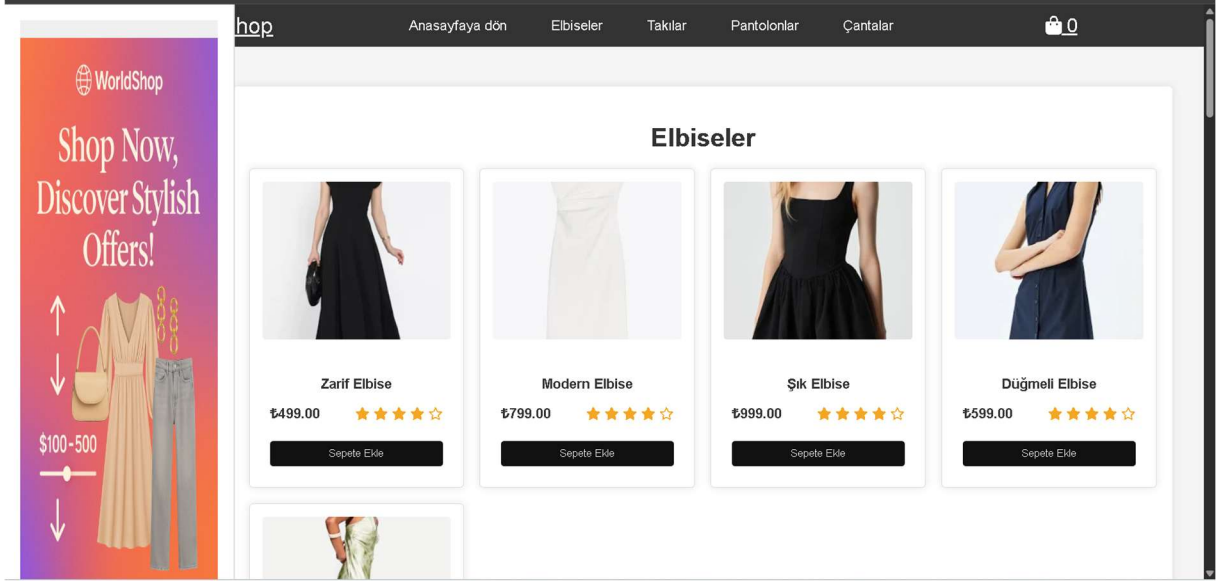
WorldShop

Shop Now, Discover Stylish Offers!

$100-500

hop

Anasayfaya dön Elbiseler Takılar Pantolonlar Çantalar

0

Elbiseler

Zarif Elbise
₺499.00
Sepete Ekle

Modern Elbise
₺799.00
Sepete Ekle

Şık Elbise
₺999.00
Sepete Ekle

Düğmeli Elbise
₺599.00
Sepete Ekle